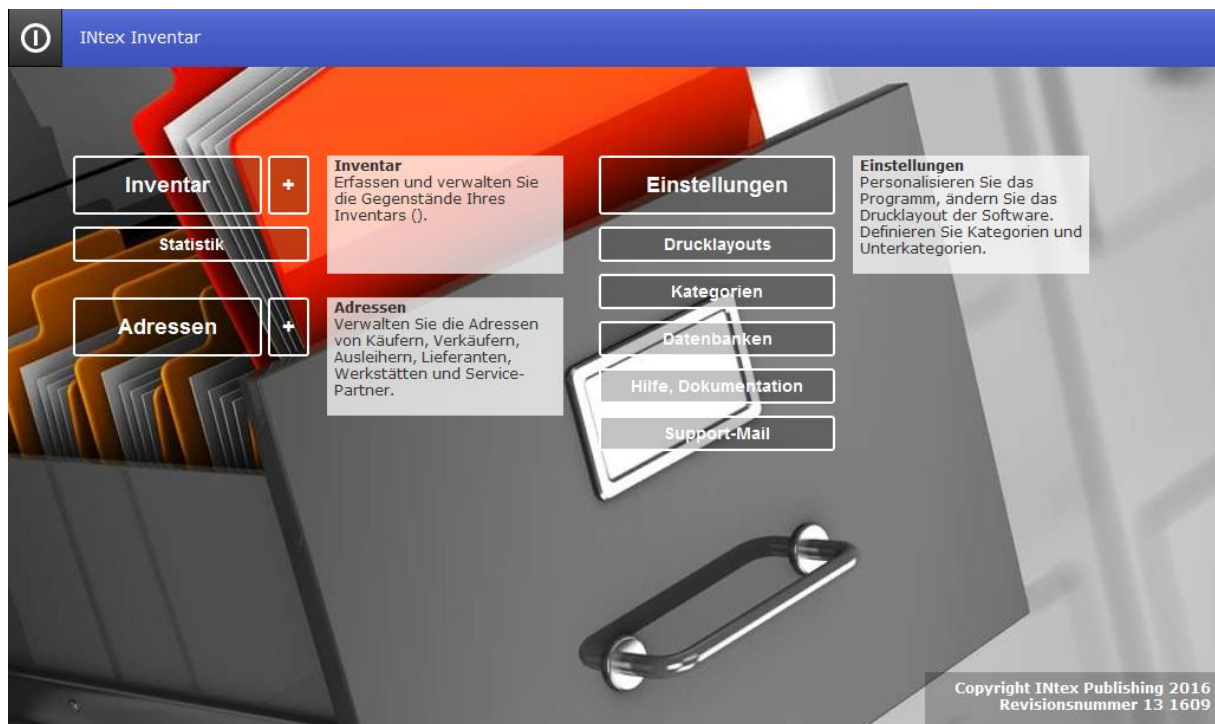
INtex Inventar

Inventar

+

Statistik

Inventar
Erfassen und verwalten Sie die Gegenstände Ihres Inventars ().

Adressen

+

Adressen
Verwalten Sie die Adressen von Käufern, Verkäufern, Ausleihern, Lieferanten, Werkstätten und Service-Partner.

Einstellungen

Drucklayouts

Kategorien

Datenbanken

Hilfe, Dokumentation

Support-Mail

Einstellungen
Personalisieren Sie das Programm, ändern Sie das Drucklayout der Software. Definieren Sie Kategorien und Unterkategorien.

Copyright INtex Publishing 2016
Revisionsnummer 13 1609